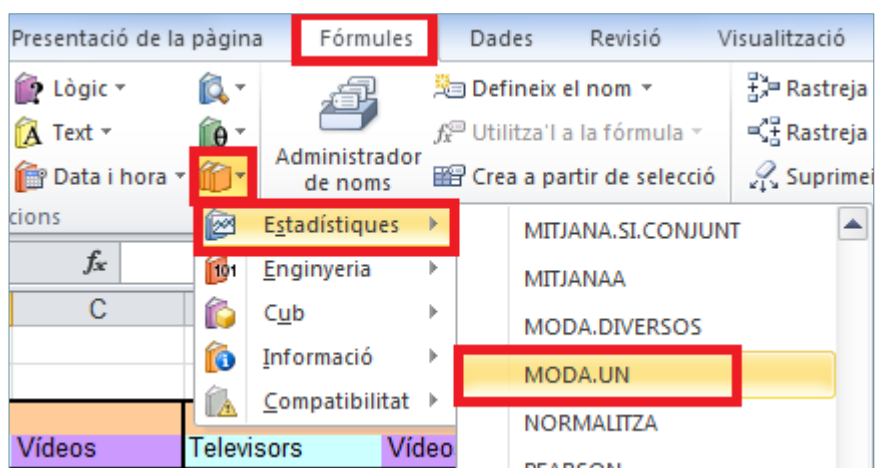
Presentació de la pàgina   Fórmules   Dades   Revisió   Visualització

Lògic ▾
Text ▾
Data i hora ▾
cions

Administrador de noms

Defineix el nom ▾
Utilitza'l a la fórmula ▾
Crea a partir de selecció

Rastreja
Rastreja
Suprimei

$f_x$

C

Estadístiques
Enginyeria
Cub
Informació
Compatibilitat

MITJANA.SI.CONJUNT
MITJANAA
MODA.DIVERSOS
MODA.UN
NORMALITZA
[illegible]

Vídeos   Televisors   Vídeo